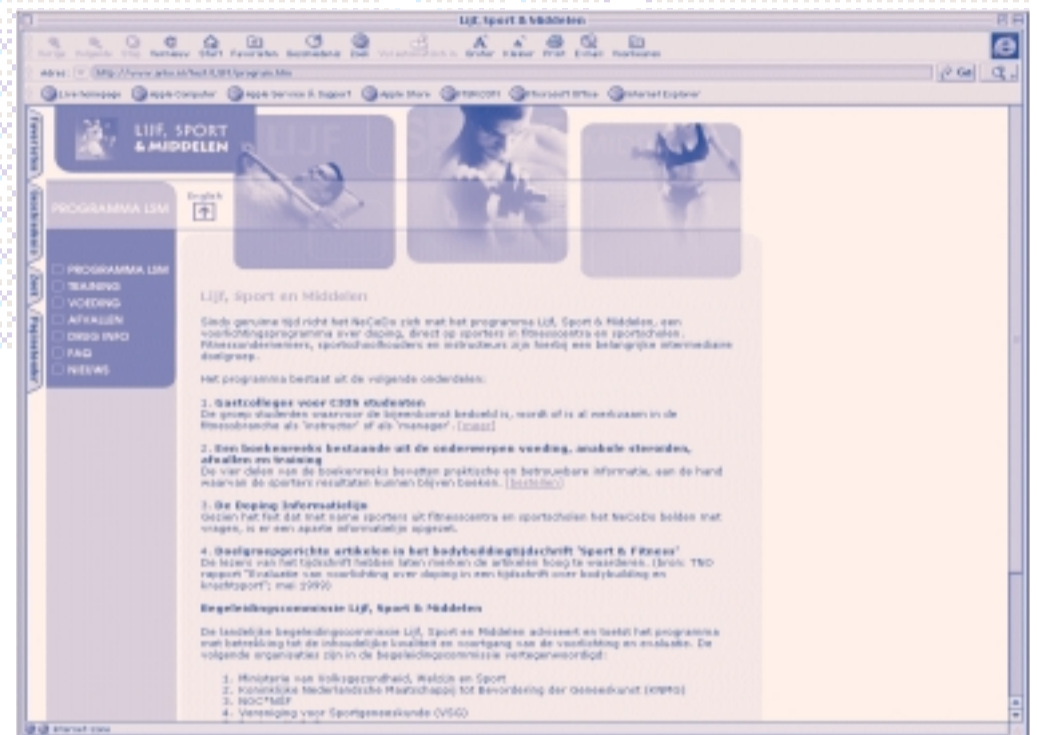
Lijf, Sport & Middelen

Terug Vooruit Stop Vernieuw Start Favorieten Geschiedenis Zoek Voorkeursinstellingen Groter Kleiner Print E-mail Voorkeuren

Adres: http://www.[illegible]

Go

Live Homepage Apple Computer Apple Service & Support Apple Store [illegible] Microsoft Office Internet Explorer

Favorieten Geschiedenis Zoek Plakboek

LIJF, SPORT & MIDDELEN

PROGRAMMA LSM

English

PROGRAMMA LSM
TRAINING
VOEDING
AFVALLEN
DRUG INFO
FAQ
NIEUWS

Lijf, Sport en Middelen

Sinds geruime tijd richt het NeCeDo zich met het programma Lijf, Sport & Middelen, een voorlichtingsprogramma over doping, direct op sporters in fitnesscentra en sportscholen. Fitnessondernemers, sportschoolhouders en instructeurs zijn tevens een belangrijke intermediaire doelgroep.

Het programma bestaat uit de volgende onderdelen:

1. Gastcolleges voor CIOS studenten
De groep studenten waarvoor de bijeenkomst bedoeld is, wordt of is al werkzaam in de fitnessbranche als 'instructor' of als 'manager'. [meer]

2. Een boekenreeks bestaande uit de onderwerpen voeding, anabole steroiden, afvallen en training
De vier delen van de boekenreeks bevatten praktische en betrouwbare informatie, aan de hand waarvan de sporters resultaten kunnen blijven boeken. [bestellen]

3. De Doping Informatielijn
Gezien het feit dat met name sporters uit fitnesscentra en sportscholen het NeCeDo belden met vragen, is er een aparte informatielijn opgezet.

4. Doelgroepgerichte artikelen in het bodybuildingtijdschrift 'Sport & Fitness'
De lezers van het tijdschrift hebben laten merken de artikelen hoog te waarderen. (bron: TNO rapport "Evaluatie van voorlichting over doping in een tijdschrift over bodybuilding en krachtsport"; mei 1999)

Begeleidingscommissie Lijf, Sport & Middelen

De landelijke begeleidingscommissie Lijf, Sport en Middelen adviseert en toetst het programma met betrekking tot de inhoudelijke kwaliteit en voortgang van de voorlichting en evaluatie. De volgende organisaties zijn in de begeleidingscommissie vertegenwoordigd:

1. Ministerie van Volksgezondheid, Welzijn en Sport
2. Koninklijke Nederlandsche Maatschappij tot Bevordering der Geneeskunst (KNMG)
3. NOC*NSF
4. Vereniging voor Sportgeneeskunde (VSG)

Internet zone